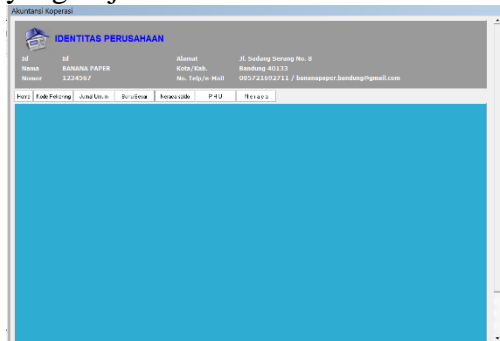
Akuntansi Koperasi

IDENTITAS PERUSAHAAN

| Id | Id | Alamat | Jl. Sodong Serang No. 8 |
|---|---|---|---|
| Nama | BANANA PAPER | Kota/Kab. | Bandung 40133 |
| Nomor | 1234567 | No. Telp/e-Mail | 085721692711 / bananapaper.bandung@gmail.com |

Home | Kode Rekening | Jurnal Umum | Buku Besar | Neraca saldo | P H U | Neraca